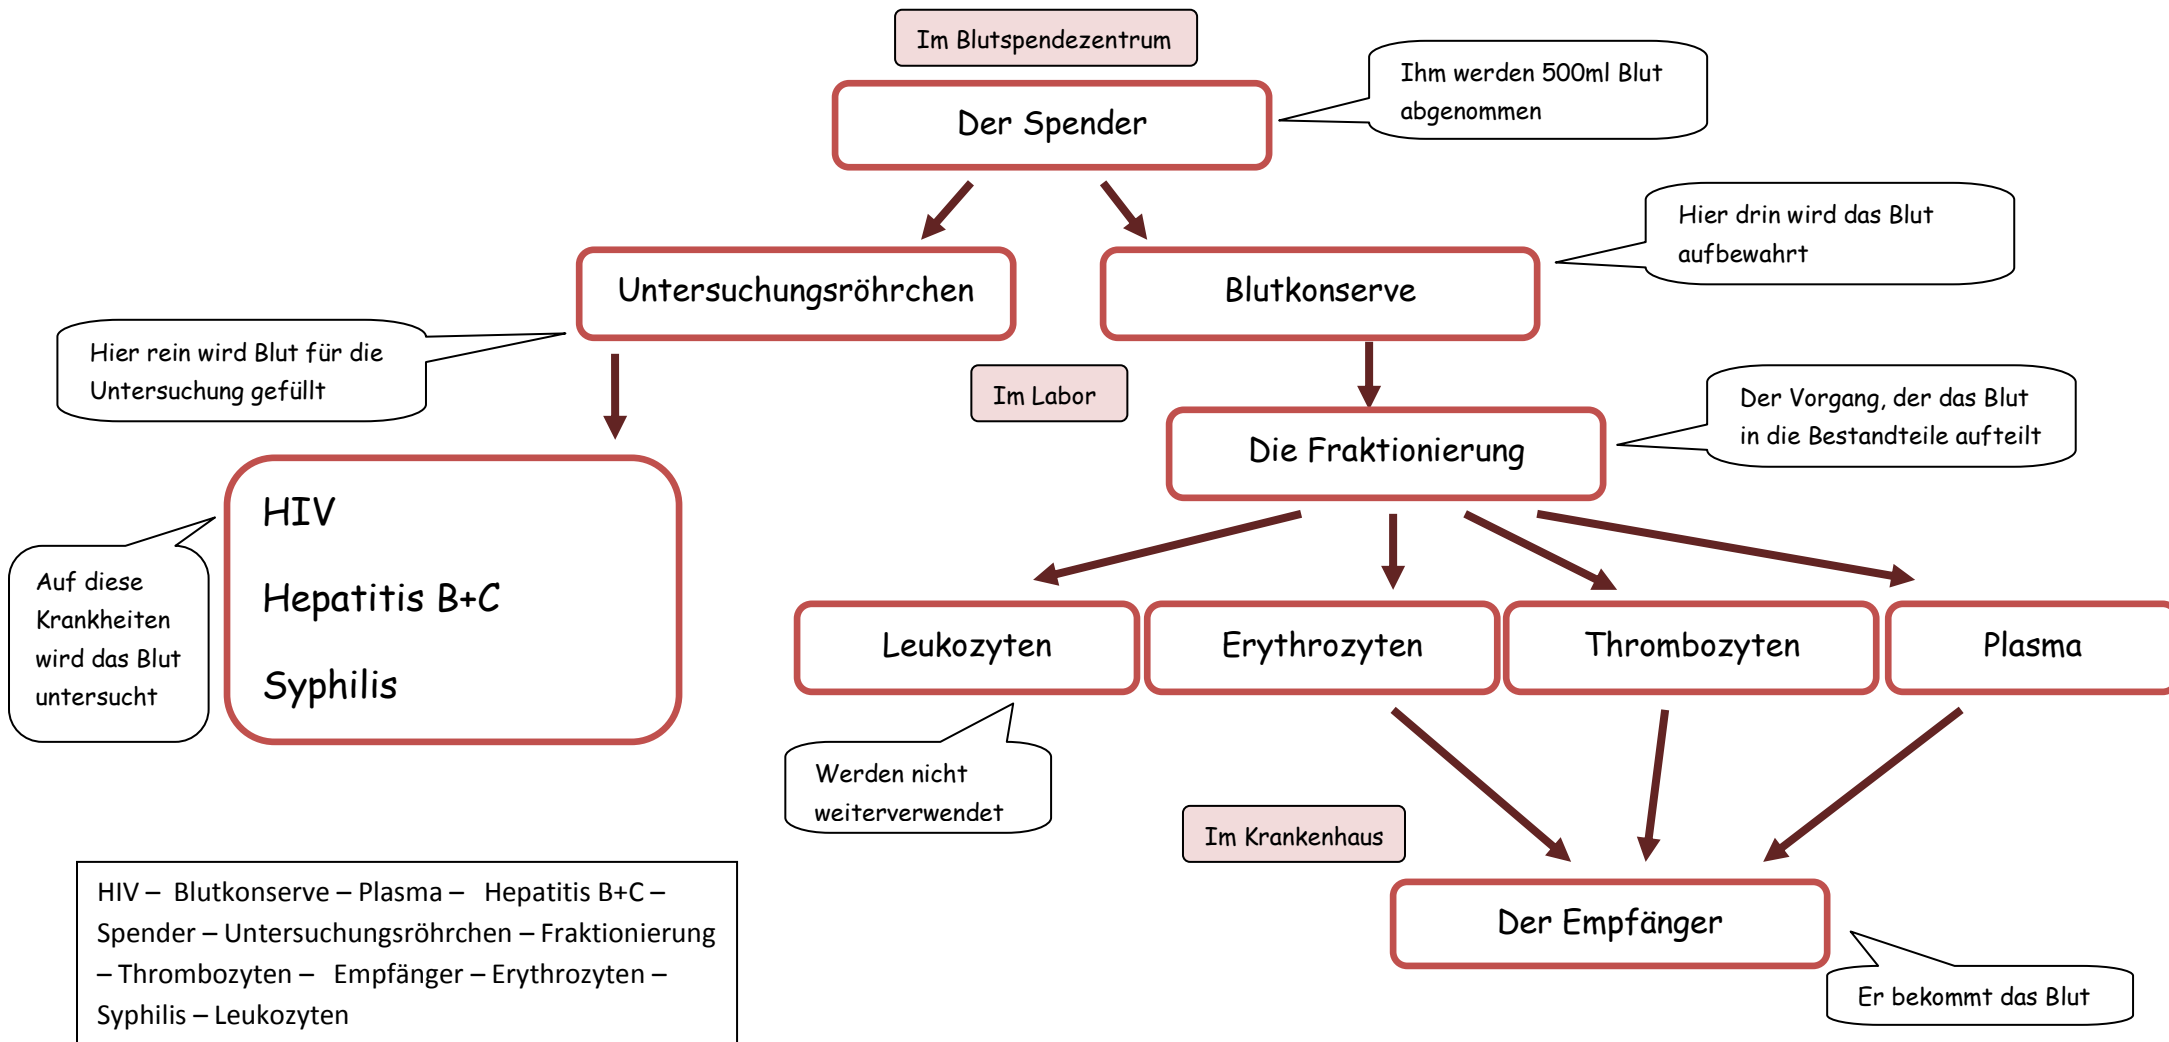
Im Blutspendezentrum

Der Spender

Ihm werden 500ml Blut abgenommen

Untersuchungsröhrchen

Blutkonserve

Hier drin wird das Blut aufbewahrt

Hier rein wird Blut für die Untersuchung gefüllt

Im Labor

Die Fraktionierung

Der Vorgang, der das Blut in die Bestandteile aufteilt

HIV

Hepatitis B+C

Syphilis

Auf diese Krankheiten wird das Blut untersucht

Leukozyten

Erythrozyten

Thrombozyten

Plasma

Werden nicht weiterverwendet

Im Krankenhaus

Der Empfänger

Er bekommt das Blut

HIV – Blutkonserve – Plasma – Hepatitis B+C – Spender – Untersuchungsröhrchen – Fraktionierung – Thrombozyten – Empfänger – Erythrozyten – Syphilis – Leukozyten